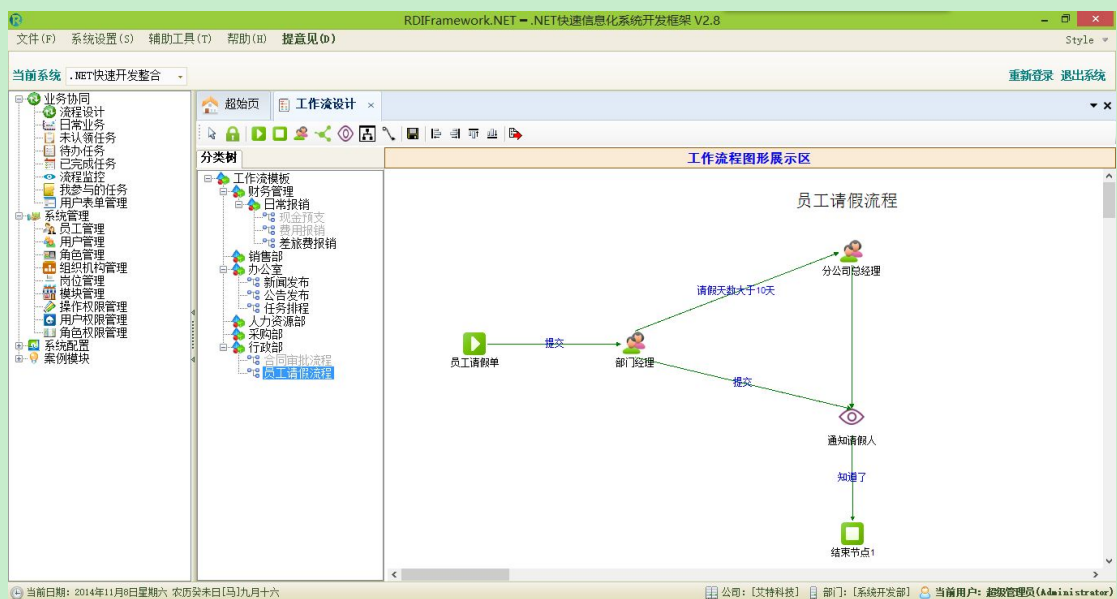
RDIFramework.NET ━ .NET快速信息化系统开发框架 V2.8

文件(F) 系统设置(S) 辅助工具(T) 帮助(H) 提意见(D)

Style

当前系统 .NET快速开发整合

重新登录 退出系统

业务协同
流程设计
日常业务
未认领任务
待办任务
已完成任务
流程监控
我参与的任务
用户表单管理
系统管理
员工管理
用户管理
角色管理
组织机构管理
岗位管理
模块管理
操作权限管理
用户权限管理
角色权限管理
系统配置
案例模块

超始页 工作流设计 ×

分类树

工作流模板
财务管理
日常报销
现金预支
费用报销
差旅费报销
销售部
办公室
新闻发布
公告发布
任务排程
人力资源部
采购部
行政部
合同审批流程
员工请假流程

工作流程图形展示区

员工请假流程

分公司总经理

请假天数大于10天

提交

员工请假单

部门经理

提交

通知请假人

知道了

结束节点1

当前日期：2014年11月8日星期六 农历癸未日[马]九月十六

公司：[艾特科技] 部门：[系统开发部] 当前用户：超级管理员(Administrator)